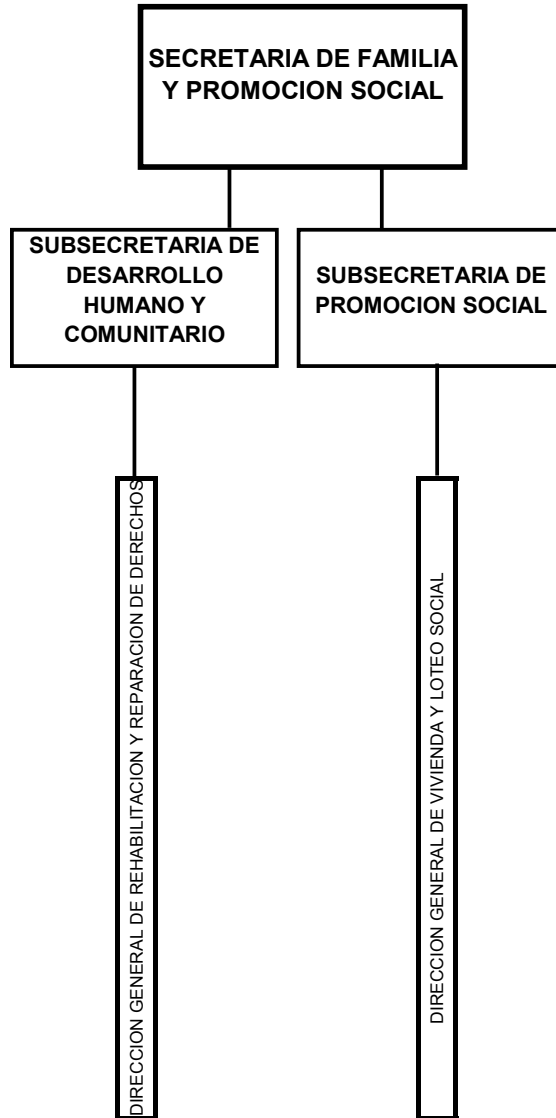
SECRETARIA DE FAMILIA Y PROMOCION SOCIAL

SUBSECRETARIA DE DESARROLLO HUMANO Y COMUNITARIO

SUBSECRETARIA DE PROMOCION SOCIAL

DIRECCION GENERAL DE REHABILITACION Y REPARACION DE DERECHOS

DIRECCION GENERAL DE VIVIENDA Y LOTEO SOCIAL